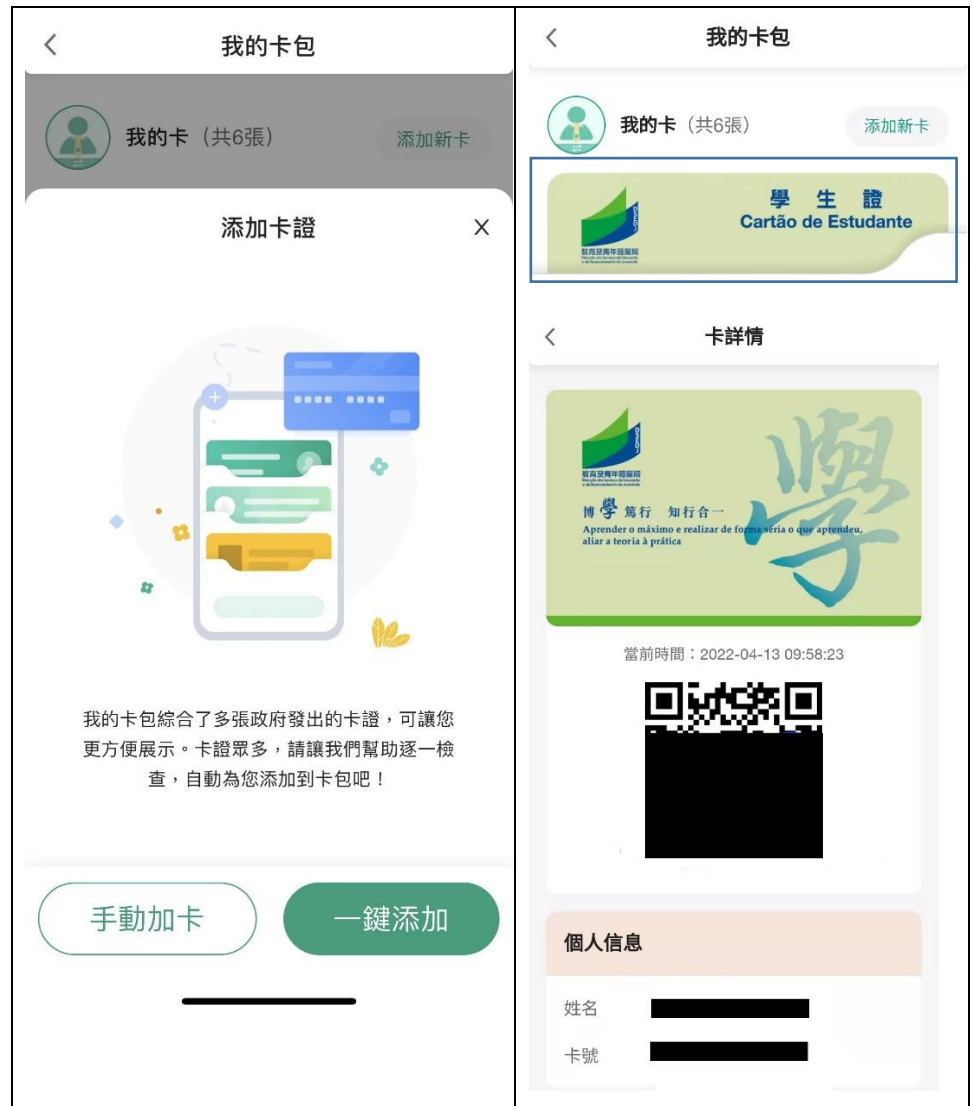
<

我的卡包

我的卡（共6張）

添加新卡

添加卡證

X

我的卡包綜合了多張政府發出的卡證，可讓您更方便展示。卡證眾多，請讓我們幫助逐一檢查，自動為您添加到卡包吧！

手動加卡

一鍵添加

<

我的卡包

我的卡（共6張）

添加新卡

教育及青年發展局

學生證
Cartão de Estudante

<

卡詳情

教育及青年發展局

博學篤行 知行合一
Aprender o máximo e realizar de forma séria o que aprendeu, aliar a teoria à prática

學

當前時間：2022-04-13 09:58:23

個人信息

姓名

卡號